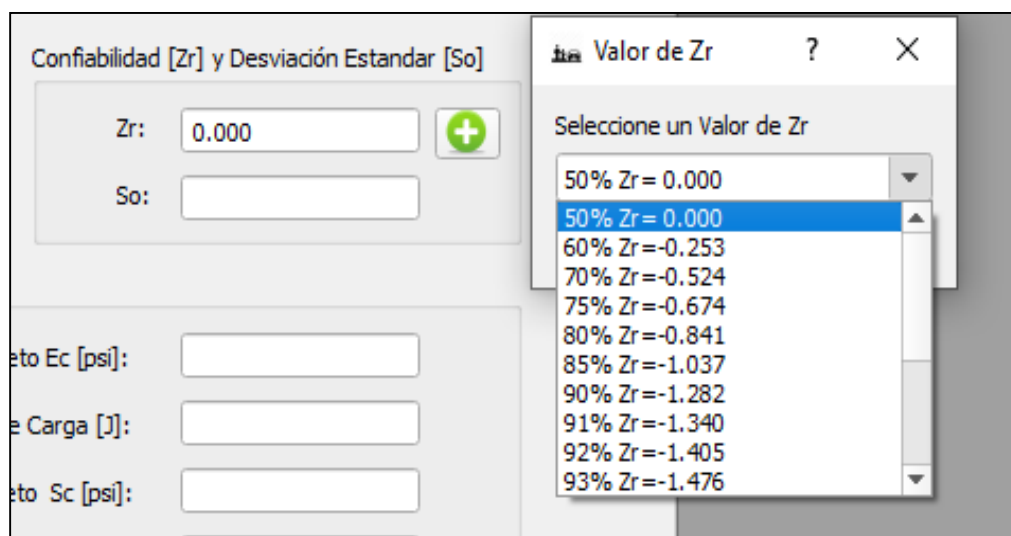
Confiabilidad [Zr] y Desviación Estandar [So]

Zr: 0.000

So:

eto Ec [psi]:

e Carga [J]:

eto Sc [psi]:

Valor de Zr ? ×

Seleccione un Valor de Zr

50% Zr= 0.000

50% Zr= 0.000
60% Zr=-0.253
70% Zr=-0.524
75% Zr=-0.674
80% Zr=-0.841
85% Zr=-1.037
90% Zr=-1.282
91% Zr=-1.340
92% Zr=-1.405
93% Zr=-1.476